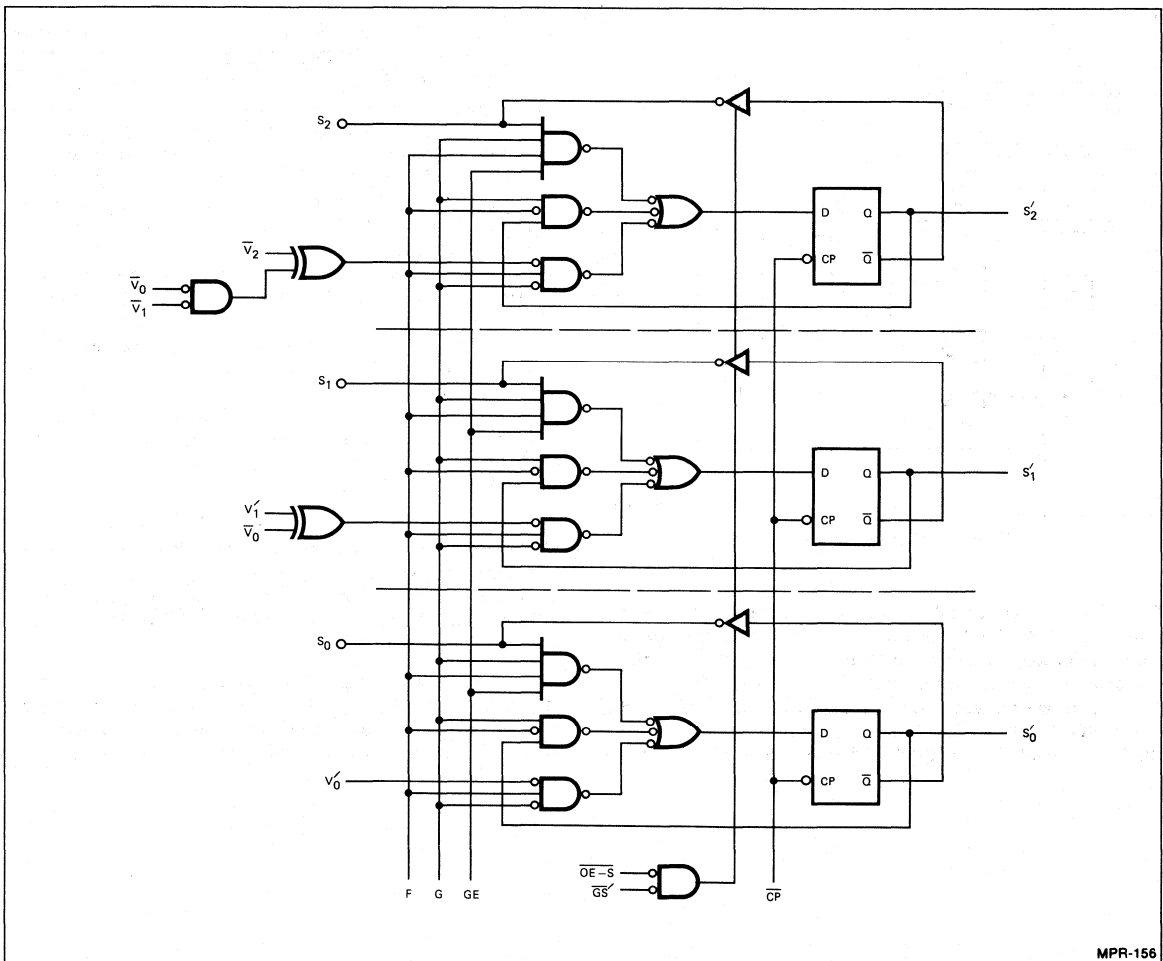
$s_2$

$\overline{V}_2$

$\overline{V}_0$

$\overline{V}_1$

D Q

CP $\overline{Q}$

$s_2'$

$s_1$

$V_1'$

$\overline{V}_0$

D Q

CP $\overline{Q}$

$s_1'$

$s_0$

$V_0'$

D Q

CP $\overline{Q}$

$s_0'$

$\overline{OE-S}$

$\overline{GS}'$

F G GE

$\overline{CP}$

MPR-156